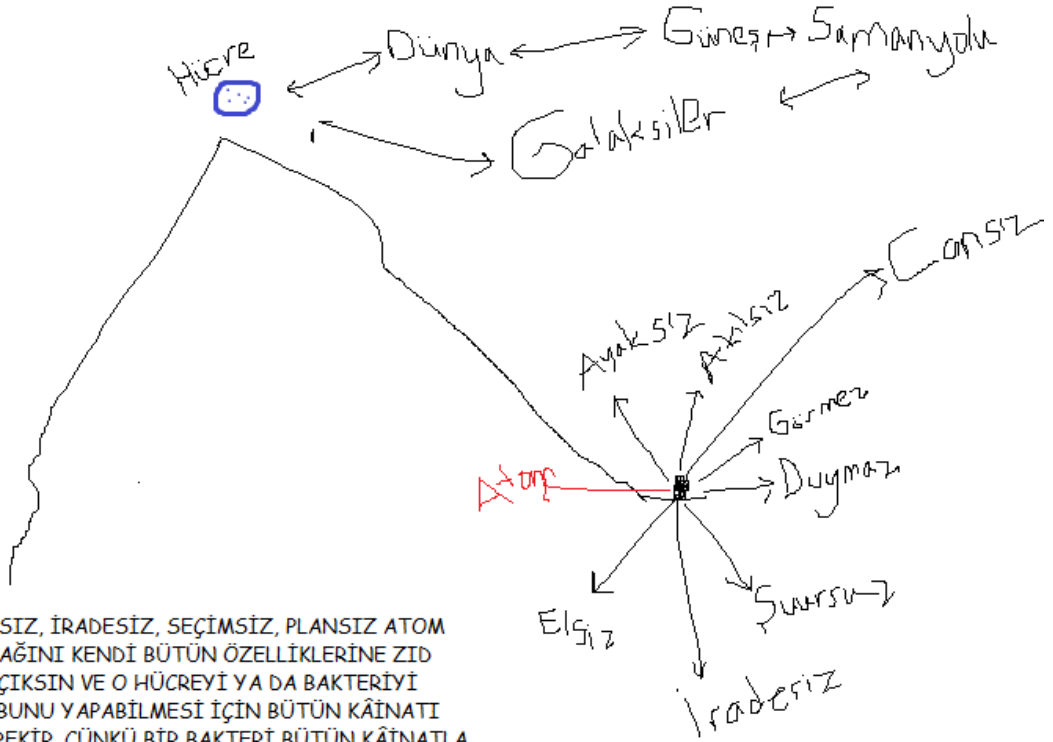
Hücre
Dünya
Güneş
Samanyolu
Galaksiler
Cansız
Ayaksız
Akılsız
Görmez
Duymaz
Atom
Elsiz
Şuursuz
İradesiz

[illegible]SIZ, İRADESİZ, SEÇİMSİZ, PLANSIZ ATOM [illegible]AĞINI KENDİ BÜTÜN ÖZELLİKLERİNE ZID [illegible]ÇIKSIN VE O HÜCREYİ YA DA BAKTERİYİ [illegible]BUNU YAPABİLMESİ İÇİN BÜTÜN KÂİNATI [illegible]